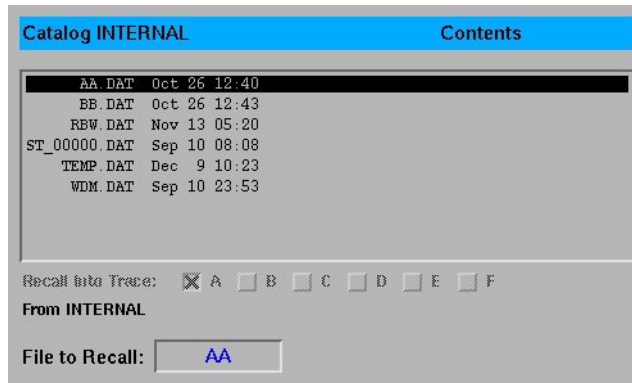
Catalog INTERNAL Contents

AA.DAT Oct 26 12:40
BB.DAT Oct 26 12:43
RBW.DAT Nov 13 05:20
ST_00000.DAT Sep 10 08:08
TEMP.DAT Dec 9 10:23
WDM.DAT Sep 10 23:53

Recall into Trace: A B C D E F

From INTERNAL

File to Recall: AA